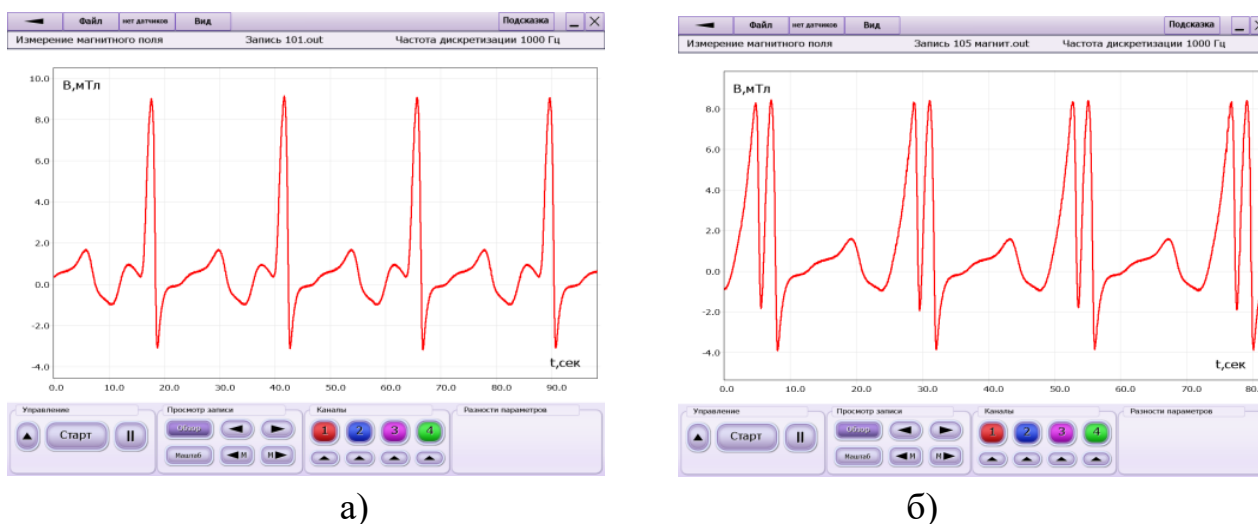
Файл нет датчиков Вид Подсказка

Измерение магнитного поля Запись 101.out Частота дискретизации 1000 Гц

В,мТл

10.0
8.0
6.0
4.0
2.0
0.0
-2.0
-4.0

t,сек

0.0 10.0 20.0 30.0 40.0 50.0 60.0 70.0 80.0 90.0

Управление
Старт
Просмотр записи
Обзор
Масштаб
М
М
Каналы
1 2 3 4
Разности параметров

а)

Файл нет датчиков Вид Подсказка

Измерение магнитного поля Запись 105 магнит.out Частота дискретизации 1000 Гц

В,мТл

8.0
6.0
4.0
2.0
0.0
-2.0
-4.0

t,сек

0.0 10.0 20.0 30.0 40.0 50.0 60.0 70.0 80.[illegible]

Управление
Старт
Просмотр записи
Обзор
Масштаб
М
М
Каналы
1 2 3 4
Разности параметров

б)